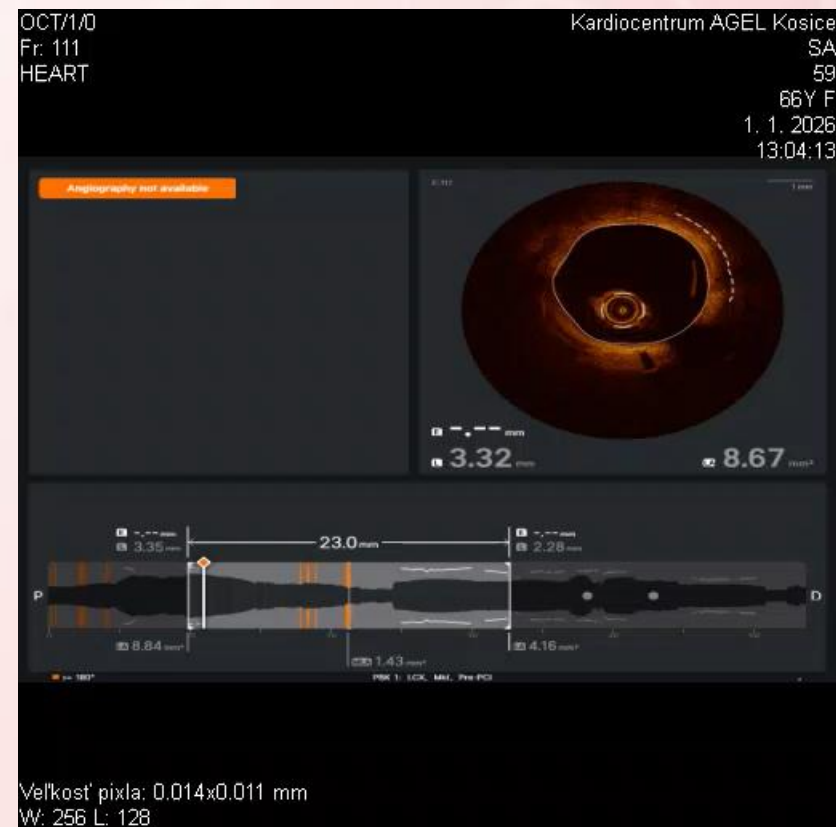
OCT/1/0
Fr: 111
HEART

Kardiocentrum AGEL Kosice
SA
59
66Y F
1. 1. 2026
13:04:13

Angiography not available

1 mm

-.-- mm
3.32 mm
8.67 mm²

-.-- mm
3.35 mm
23.0 mm
-.-- mm
2.28 mm

P
D

8.84 mm²
1.43 mm²
4.16 mm²

>= 180°
PBK 1: LCX, MAL, Pre-PCI

Veľkosť pixla: 0.014x0.011 mm
W: 256 L: 128